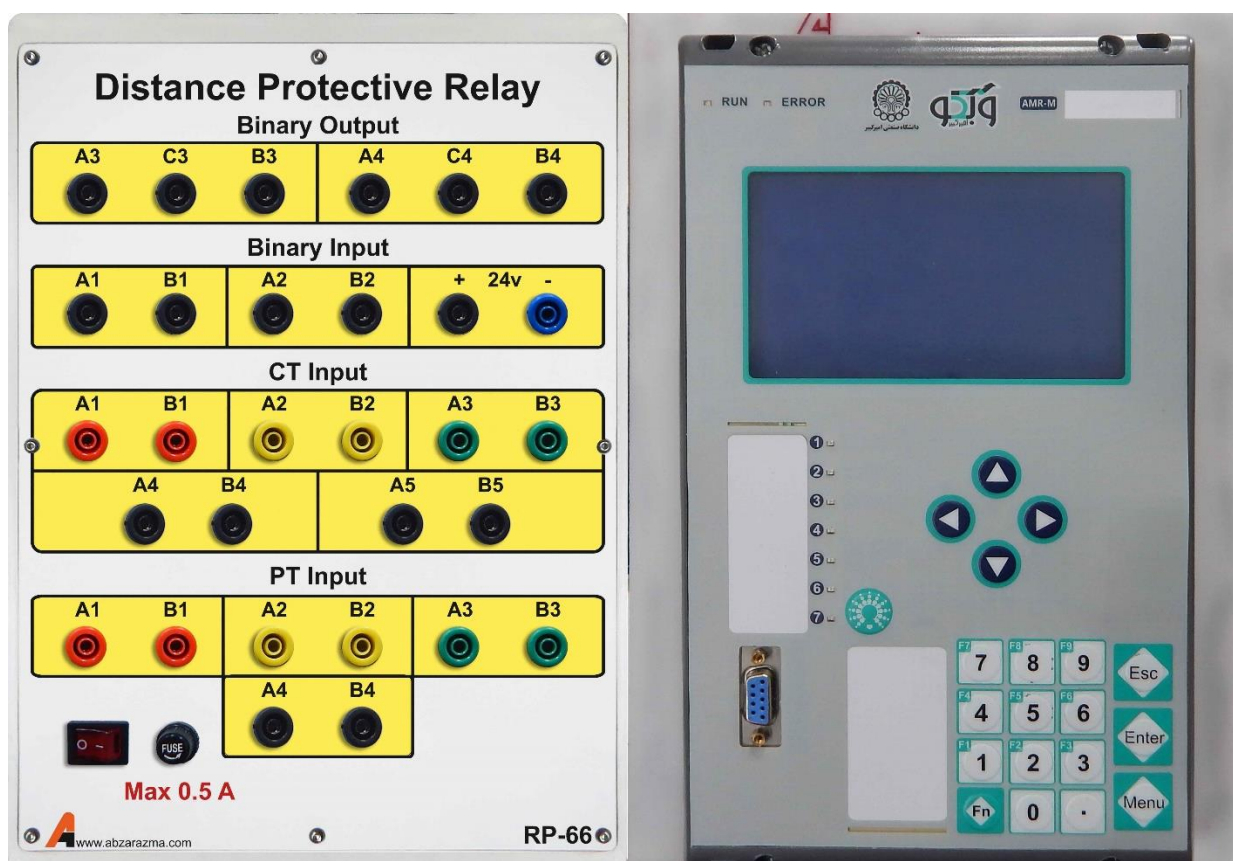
Distance Protective Relay

Binary Output

A3 C3 B3 A4 C4 B4

Binary Input

A1 B1 A2 B2 + 24v -

CT Input

A1 B1 A2 B2 A3 B3

A4 B4 A5 B5

PT Input

A1 B1 A2 B2 A3 B3

A4 B4

O -

FUSE

Max 0.5 A

www.abzarazma.com

RP-66

RUN ERROR

دانشگاه صنعتی امیرکبیر

ویکو

AMR-M

1 2 3 4 5 6 7

F7 7 F8 8 F9 9 Esc

F4 4 F5 5 F6 6 Enter

F1 1 F2 2 F3 3

Fn 0 . Menu